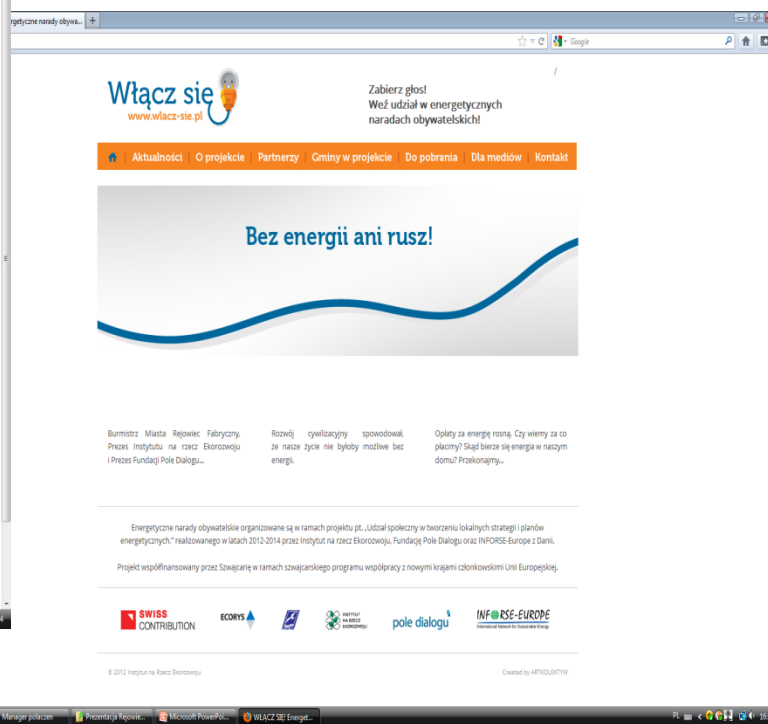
ergetyczne narady obywa... +

Google

Włącz się
www.wlacz-sie.pl

Zabierz głos!
Weź udział w energetycznych naradach obywatelskich!

Aktualności | O projekcie | Partnerzy | Gminy w projekcie | Do pobrania | Dla mediów | Kontakt

Bez energii ani rusz!

Burmistrz Miasta Rejowiec Fabryczny, Prezes Instytutu na rzecz Ekorozwoju i Prezes Fundacji Pole Dialogu...

Rozwój cywilizacyjny spowodował, że nasze życie nie byłoby możliwe bez energii.

Opłaty za energię rosną. Czy wiemy za co płacimy? Skąd bierze się energia w naszym domu? Przekonajmy...

Energetyczne narady obywatelskie organizowane są w ramach projektu pt. „Udział społeczny w tworzeniu lokalnych strategii i planów energetycznych," realizowanego w latach 2012-2014 przez Instytut na rzecz Ekorozwoju, Fundację Pole Dialogu oraz INFORSE-Europe z Danii.

Projekt współfinansowany przez Szwajcarię w ramach szwajcarskiego programu współpracy z nowymi krajami członkowskimi Unii Europejskiej.

SWISS CONTRIBUTION
ECORYS
INSTYTUT NA RZECZ EKOROZWOJU
pole dialogu
INFORSE-EUROPE
International Network for Sustainable Energy

© 2012 Instytut na Rzecz Ekorozwoju

Created by ARTKOLEKTYW

Manager połączeń
Prezentacja Rejowie...
Microsoft PowerPoi...
WŁĄCZ SIĘ! Energet...
PL